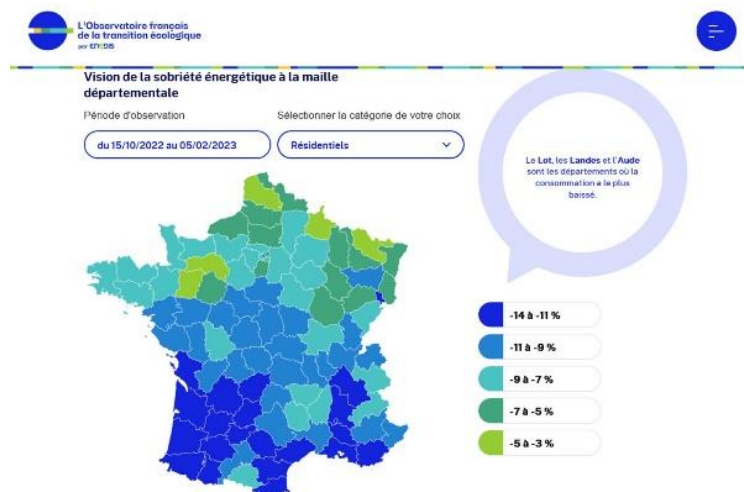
L'Observatoire français de la transition écologique par enedis

Vision de la sobriété énergétique à la maille départementale

Période d'observation

du 15/10/2022 au 05/02/2023

Sélectionner la catégorie de votre choix

Résidentiels

Le Lot, les Landes et l'Aude sont les départements où la consommation a le plus baissé.

-14 à -11 %

-11 à -9 %

-9 à -7 %

-7 à -5 %

-5 à -3 %